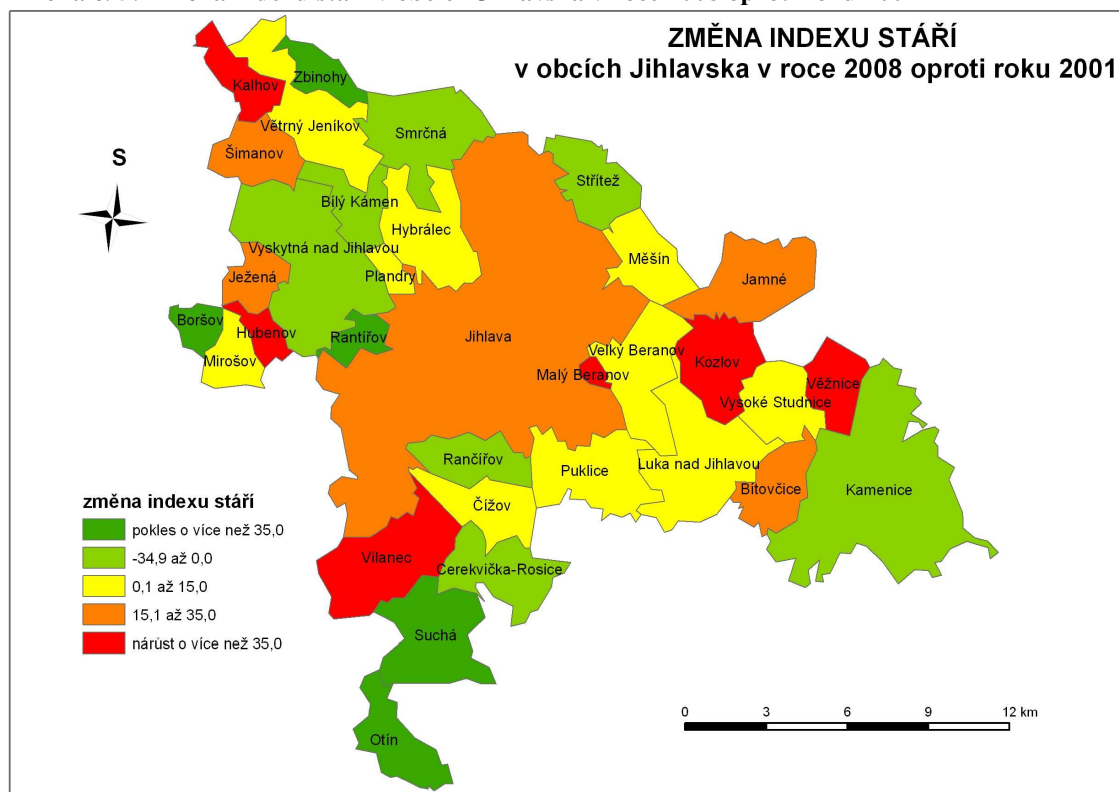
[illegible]

ZMĚNA INDEXU STÁŘÍ
v obcích Jihlavska v roce 2008 oproti roku 2001

S

Kalhov
Zbinohy
Větrný Jeníkov
Smrčná
Šimanov
Střítež
Bílý Kámen
Hybrálec
Vyskytná nad Jihlavou
Měšín
Ježená
Plandry
Jamné
Boršov
Hubenov
Rantířov
Jihlava
Mirošov
Velký Beranov
Kozlov
Malý Beranov
Věžnice
Vysoké Studnice
Rančířov
Puklice
Luka nad Jihlavou
Bítovčice
Kamenice
Čížov
Vilanec
Cerekvička-Rosice
Suchá
Otín

změna indexu stáří
pokles o více než 35,0
-34,9 až 0,0
0,1 až 15,0
15,1 až 35,0
nárůst o více než 35,0

0 3 6 9 12 km